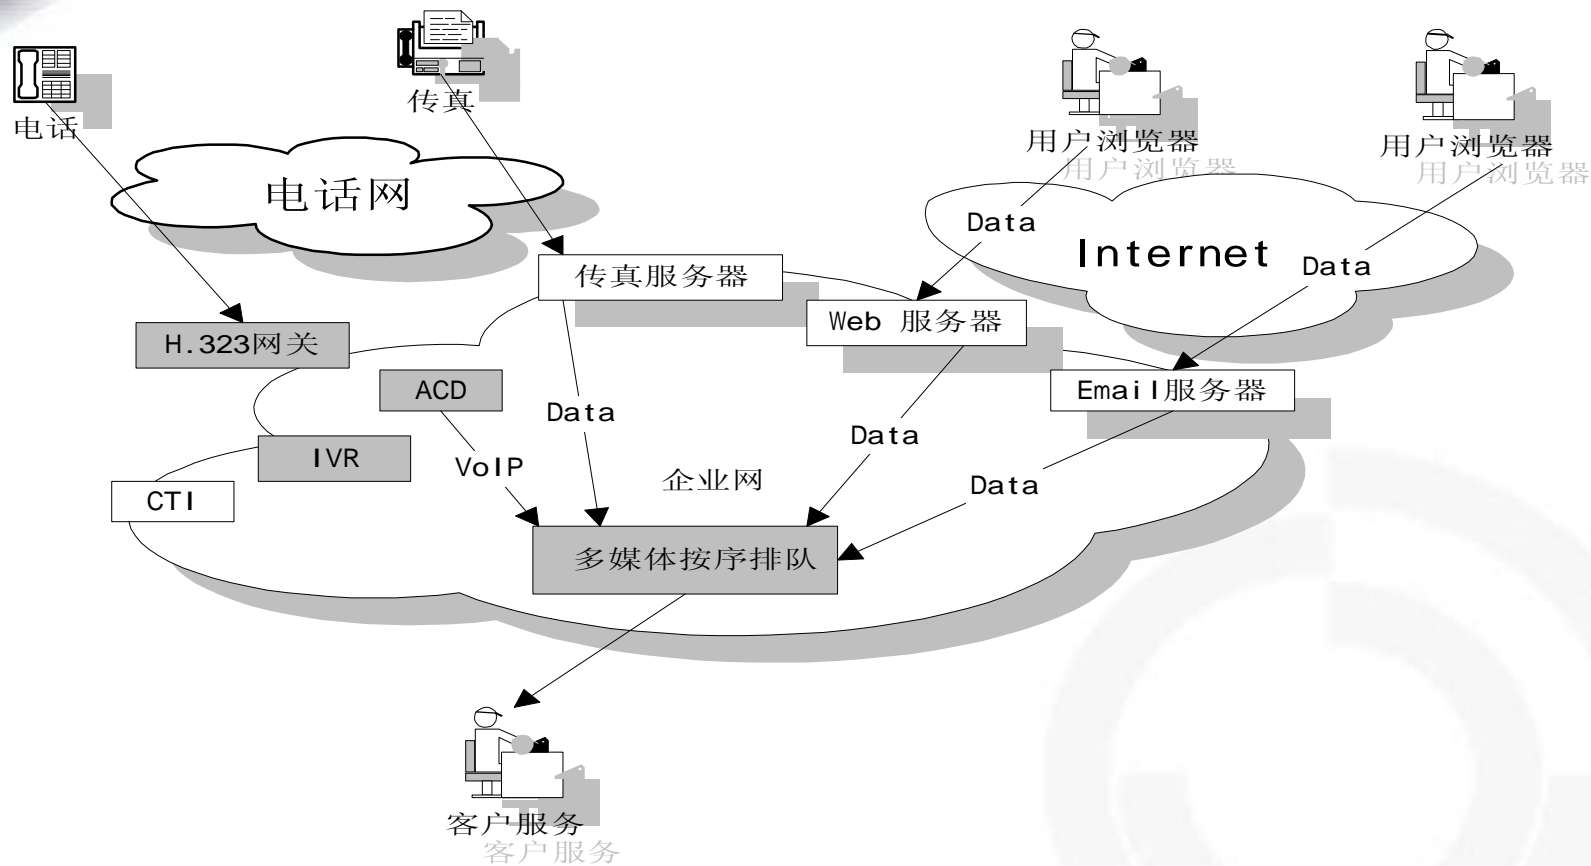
电话

传真

用户浏览器
用户浏览器

用户浏览器
用户浏览器

电话网

Data

Internet

Data

传真服务器

Web 服务器

H.323网关

ACD

Email服务器

Data

Data

IVR

VoIP

企业网

Data

CTI

多媒体按序排队

客户服务
客户服务